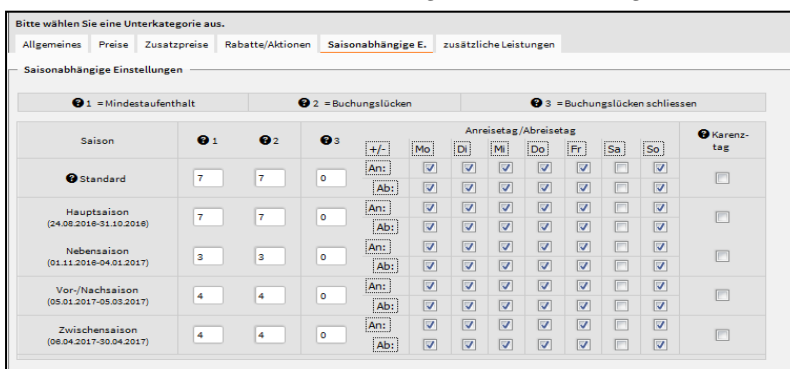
Bitte wählen Sie eine Unterkategorie aus.

Allgemeines | Preise | Zusatzpreise | Rabatte/Aktionen | Saisonabhängige E. | zusätzliche Leistungen

Saisonabhängige Einstellungen

| ❓1 = Mindestaufenthalt | ❓2 = Buchungslücken | ❓3 = Buchungslücken schliessen |
|---|---|---|

| Saison | ❓1 | ❓2 | ❓3 | +/- | Mo | Di | Mi | Do | Fr | Sa | So | ❓Karenztag |
|---|---|---|---|---|---|---|---|---|---|---|---|---|
| | | | | | Anreisetag/Abreisetag | | | | | | | |
| ❓Standard | 7 | 7 | 0 | An: | ☑ | ☑ | ☑ | ☑ | ☑ | ☐ | ☑ | ☐ |
| | | | | Ab: | ☑ | ☑ | ☑ | ☑ | ☑ | ☐ | ☑ | |
| Hauptsaison (24.08.2016-31.10.2016) | 7 | 7 | 0 | An: | ☑ | ☑ | ☑ | ☑ | ☑ | ☐ | ☑ | ☐ |
| | | | | Ab: | ☑ | ☑ | ☑ | ☑ | ☑ | ☐ | ☑ | |
| Nebensaison (01.11.2016-04.01.2017) | 3 | 3 | 0 | An: | ☑ | ☑ | ☑ | ☑ | ☑ | ☐ | ☑ | ☐ |
| | | | | Ab: | ☑ | ☑ | ☑ | ☑ | ☑ | ☐ | ☑ | |
| Vor-/Nachsaison (05.01.2017-05.03.2017) | 4 | 4 | 0 | An: | ☑ | ☑ | ☑ | ☑ | ☑ | ☐ | ☑ | ☐ |
| | | | | Ab: | ☑ | ☑ | ☑ | ☑ | ☑ | ☐ | ☑ | |
| Zwischensaison (06.04.2017-30.04.2017) | 4 | 4 | 0 | An: | ☑ | ☑ | ☑ | ☑ | ☑ | ☐ | ☑ | ☐ |
| | | | | Ab: | ☑ | ☑ | ☑ | ☑ | ☑ | ☐ | ☑ | |